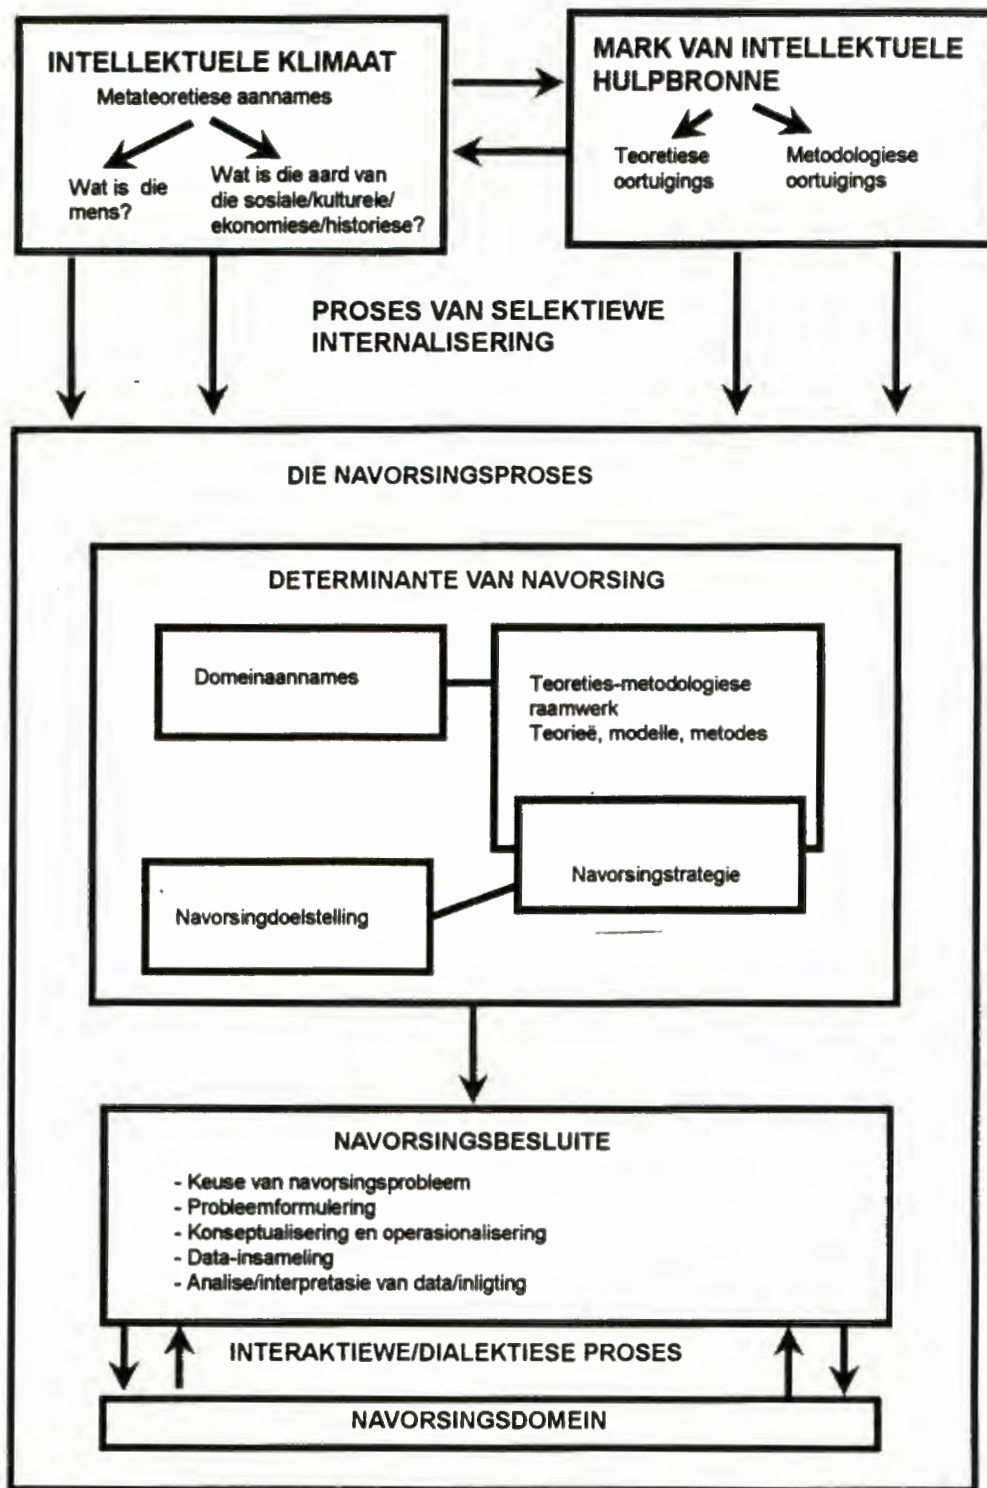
INTELLEKTUELE KLIMAAT
Metateoretiese aannames
Wat is die mens?
Wat is die aard van die sosiale/kulturele/ ekonomiese/historiese?

MARK VAN INTELLEKTUELE HULPBRONNE
Teoretiese oortuigings
Metodologiese oortuigings

PROSES VAN SELEKTIEWE INTERNALISERING

DIE NAVORSINGSPROSES

DETERMINANTE VAN NAVORSING

Domeinaannames

Teoreties-metodologiese raamwerk
Teorieë, modelle, metodes

Navorsingstrategie

Navorsingdoelstelling

NAVORSINGSBESLUITE
- Keuse van navorsingsprobleem
- Probleemformulering
- Konseptualisering en operasionalisering
- Data-insameling
- Analise/interpretasie van data/inligting

INTERAKTIEWE/DIALEKTIESE PROSES

NAVORSINGSDOMEIN